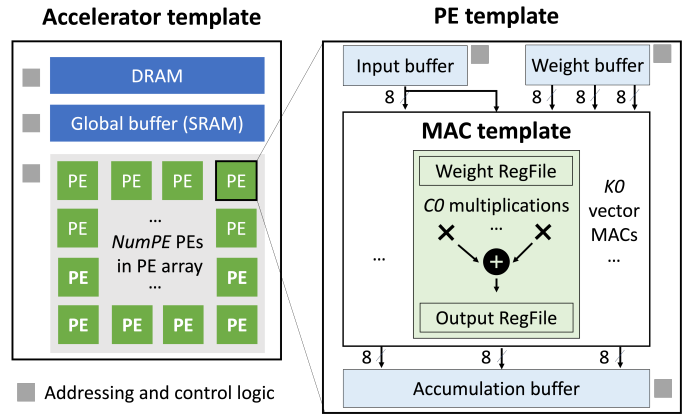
Accelerator template

DRAM

Global buffer (SRAM)

PE PE PE PE

PE … PE

NumPE PEs in PE array

PE PE

PE … PE

PE PE PE PE

Addressing and control logic

PE template

Input buffer

Weight buffer

8 8 8 8

MAC template

Weight RegFile

C0 multiplications

…

×

×

+

K0 vector MACs

…

…

Output RegFile

8 8 8

Accumulation buffer